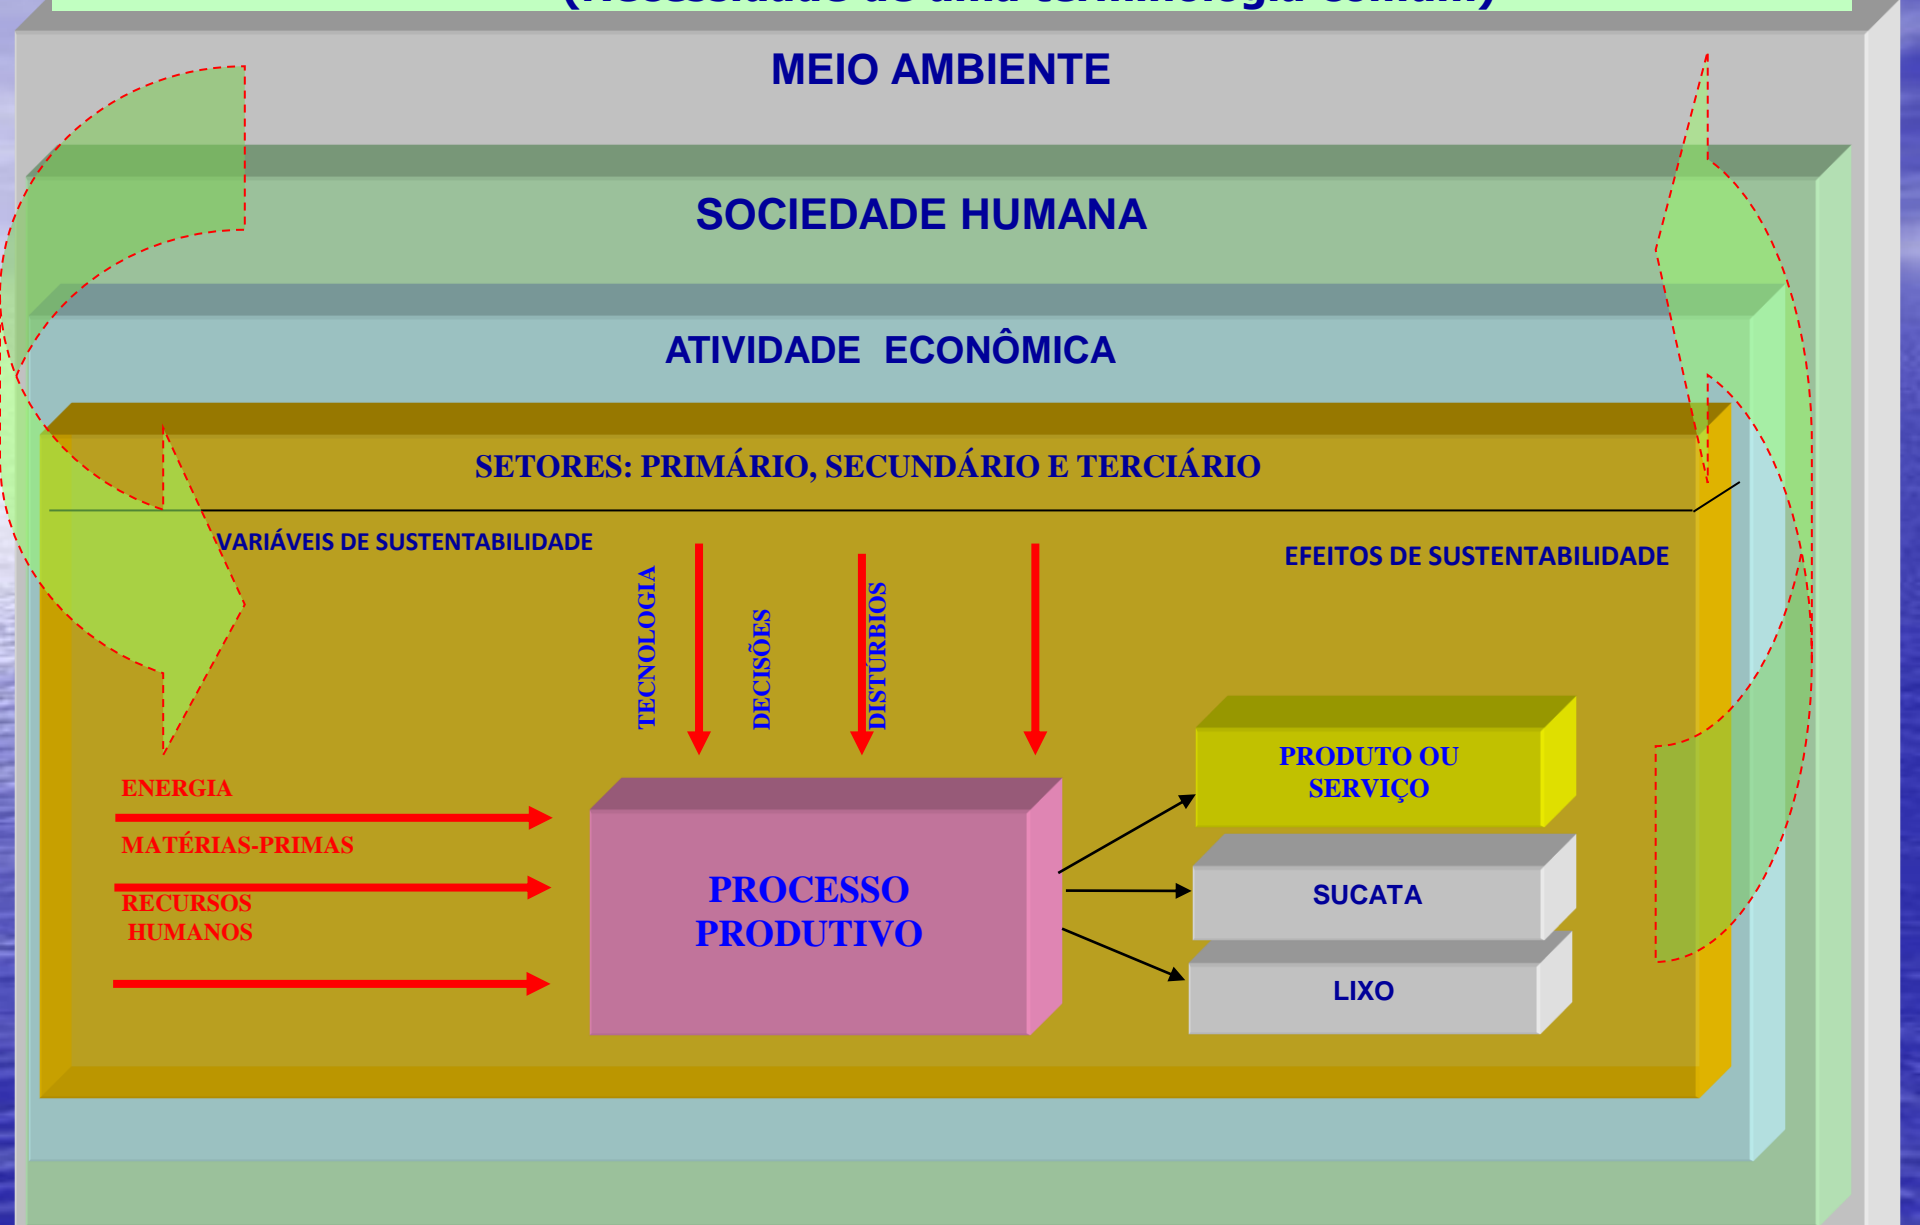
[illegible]

MEIO AMBIENTE

SOCIEDADE HUMANA

ATIVIDADE ECONÔMICA

SETORES: PRIMÁRIO, SECUNDÁRIO E TERCIÁRIO

VARIÁVEIS DE SUSTENTABILIDADE

EFEITOS DE SUSTENTABILIDADE

TECNOLOGIA

DECISÕES

DISTÚRBIOS

ENERGIA

MATÉRIAS-PRIMAS

RECURSOS HUMANOS

PROCESSO PRODUTIVO

PRODUTO OU SERVIÇO

SUCATA

LIXO